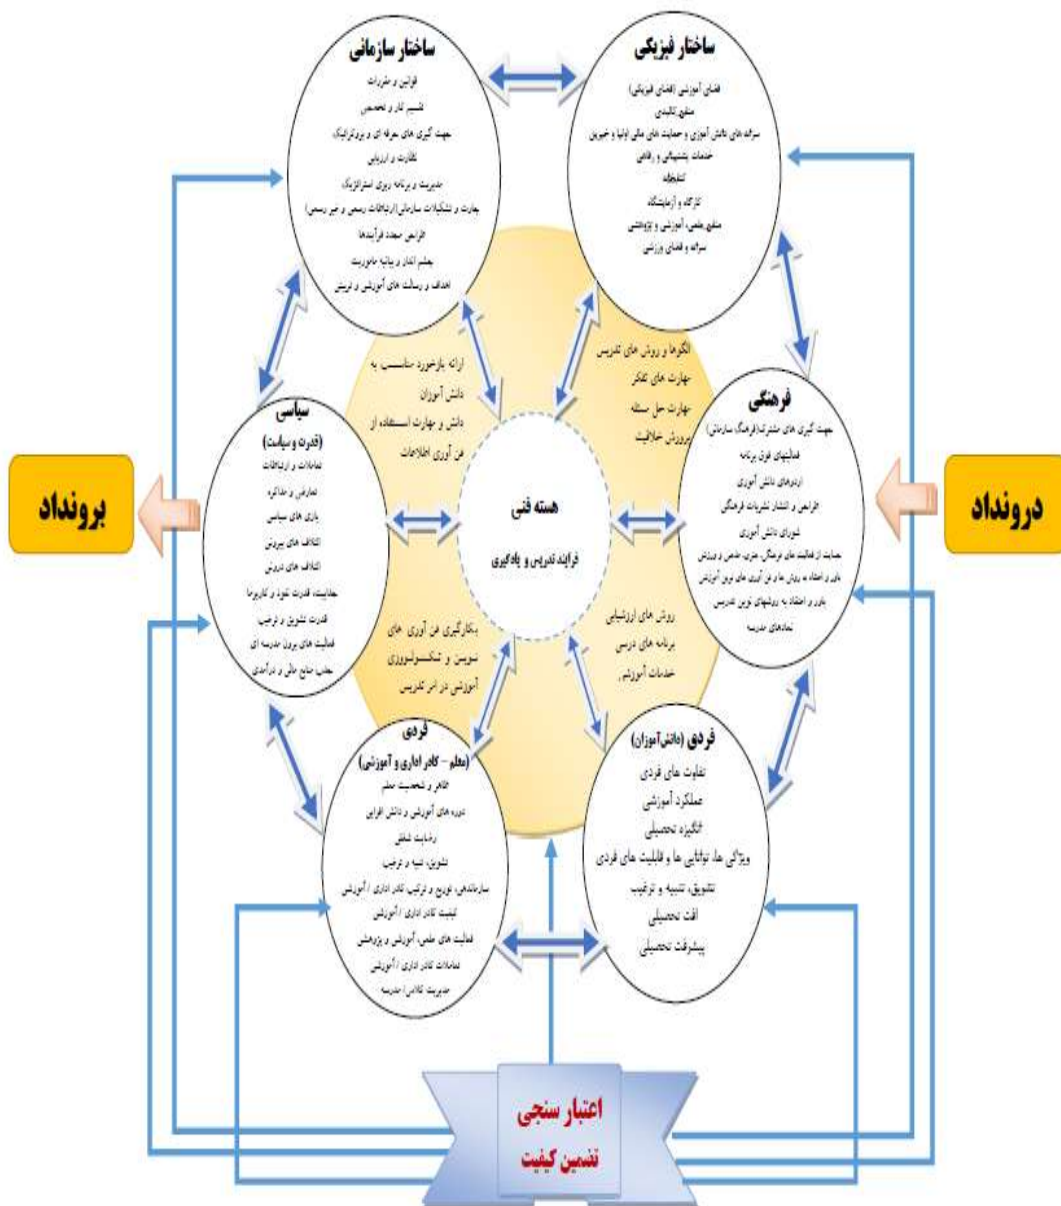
ساختار سازمانی
قوانین و مقررات
تقسیم کار و تخصص
جهت گیری های حرفه ای و بروکراتیک
نظارت و ارزیابی
مدیریت و برنامه ریزی استراتژیک
مهارت و تشکیلات سازمانی (ارتباطات رسمی و غیر رسمی)
طراحی مجدد فرآیندها
چشم انداز و بیانیه ماموریت
اهداف و رسالت های آموزش و پرورش

ساختار فیزیکی
فضای آموزشی (فضای فیزیکی)
منابع کالبدی
سرانه های دانش آموزی و حمایت های مالی اولیا و خیرین
خدمات پشتیبانی و رفاهی
تشکیلات
کارگاه و آزمایشگاه
منابع علمی، آموزشی و پژوهشی
سرانه و فضای ورزشی

ارائه بازخورد مناسب به دانش آموزان
دانش و مهارت استفاده از فن آوری اطلاعات

الگوها و روش های تدریس
مهارت های تفکر
مهارت حل مسئله
پرورش خلاقیت

سیاسی
(قدرت و سیاست)
تعاملات و ارتباطات
تعارض و مذاکره
بازی های سیاسی
ائتلاف های بیرونی
ائتلاف های درونی
حمایت، قدرت نفوذ و کاریزما
قدرت تشویق و ترغیب
فعالیت های برون مدرسه ای
جذب منابع مالی و درآمدی

فرهنگی
جهت گیری های مشترک (فرهنگ سازمانی)
فعالیتهای فوق برنامه
ارزشهای دانش آموزی
طراحی و انتشار نشریات فرهنگی
شورای دانش آموزی
حمایت از فعالیت های فرهنگی، هنری، علمی و ورزشی
باور و اعتقاد به روش ها و فن آوری های نوین آموزشی
باور و اعتقاد به روشهای نوین تدریس
نمادهای مدرسه

برونداد

درونداد

هسته فنی
فرایند تدریس و یادگیری

بکارگیری فن آوری های نوین و تکنولوژی آموزشی در امر تدریس

روش های ارزشیابی
برنامه های درسی
خدمات آموزشی

فردی
(معلم - کادر اداری و آموزشی)
ظاهر و شخصیت معلم
دوره های آموزشی و دانش افزایی
رضایت شغلی
تشویق، تنبیه و ترغیب
سازماندهی، توزیع و ترکیب کادر اداری / آموزشی
کیفیت کادر اداری / آموزشی
فعالیت های علمی، آموزشی و پژوهشی
تعاملات کادر اداری / آموزشی
مدیریت کلاس / مدرسه

فردی (دانش آموزان)
تفاوت های فردی
عملکرد آموزشی
انگیزه تحصیلی
ویژگی ها، توانایی ها و قابلیت های فردی
تشویق، تنبیه و ترغیب
افت تحصیلی
پیشرفت تحصیلی

اعتبار سنجی
تضمین کیفیت